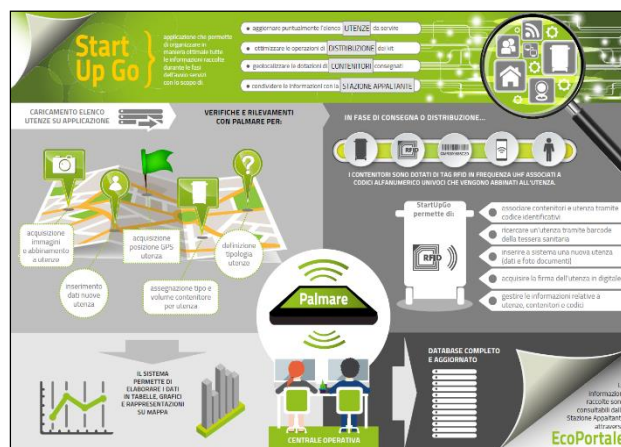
Start Up Go

applicazione che permette di organizzare in maniera ottimale tutte le informazioni raccolte durante le fasi dell'avvio servizi con lo scopo di:

aggiornare puntualmente l'elenco UTENZE da servire

ottimizzare le operazioni di DISTRIBUZIONE dei kit

geolocalizzare le dotazioni di CONTENITORI consegnati

condividere le informazioni con la STAZIONE APPALTANTE

CARICAMENTO ELENCO UTENZE SU APPLICAZIONE

VERIFICHE E RILEVAMENTI CON PALMARE PER:

acquisizione immagini e abbinamento a utenze

acquisizione posizione GPS utenza

definizione tipologia utenza

inserimento dati nuove utenze

assegnazione tipo e volume contenitore per utenza

IN FASE DI CONSEGNA O DISTRIBUZIONE...

RFID

I CONTENITORI SONO DOTATI DI TAG RFID IN FREQUENZA UHF ASSOCIATI A CODICI ALFANUMERICO UNIVOCI CHE VENGONO ABBINATI ALL'UTENZA.

StartUpGo permette di:

RFID

associare contenitori e utenze tramite codice identificativi

ricercare un'utenza tramite barcode della tessera sanitaria

inserire a sistema una nuova utenza (dati e foto documenti)

acquisire la firma dell'utenza in digitale

gestire le informazioni relative a utenze, contenitori e codici

Palmare

IL SISTEMA PERMETTE DI ELABORARE I DATI IN TABELLE, GRAFICI E RAPPRESENTAZIONI SU MAPPA

CENTRALE OPERATIVA

DATABASE COMPLETO E AGGIORNATO

L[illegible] informazio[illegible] raccolte son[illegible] consultabili dall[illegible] Stazione Appaltant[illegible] attraverso

EcoPortale